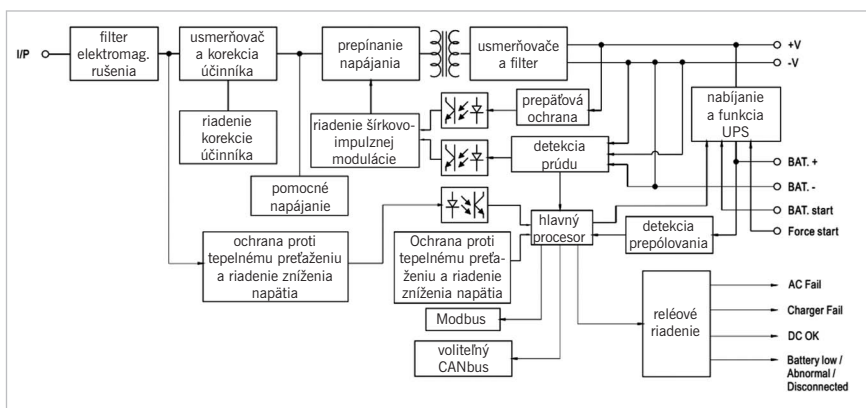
I/P

filter elektromag. rušenia

usmerňovač a korekcia účinníka

prepínanie napájania

usmerňovače a filter

+V

-V

riadenie korekcie účinníka

riadenie šírkovo-impulznej modulácie

prepäťová ochrana

nabíjanie a funkcia UPS

detekcia prúdu

BAT. +

BAT. -

pomocné napájanie

BAT. start

hlavný procesor

detekcia prepólovania

Force start

ochrana proti tepelnému preťaženiu a riadenie zníženia napätia

Ochrana proti tepelnému preťaženiu a riadenie zníženia napätia

reléové riadenie

AC Fail

Charger Fail

DC OK

Battery low / Abnormal / Disconnected

Modbus

voliteľný CANbus